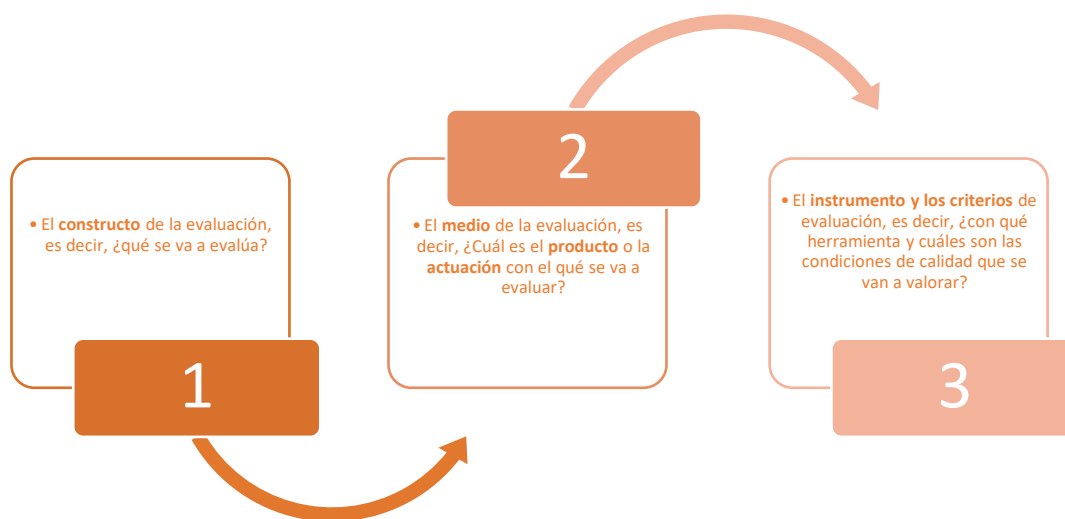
• El constructo de la evaluación, es decir, ¿qué se va a evalúa?

1

2

• El medio de la evaluación, es decir, ¿Cuál es el producto o la actuación con el qué se va a evaluar?

• El instrumento y los criterios de evaluación, es decir, ¿con qué herramienta y cuáles son las condiciones de calidad que se van a valorar?

3